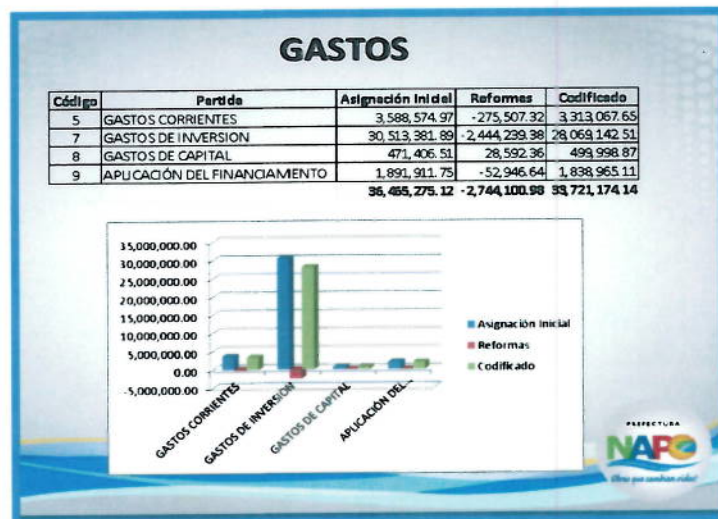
GASTOS

| Código | Partida | Asignación Inicial | Reformas | Codificado |
|---|---|---|---|---|
| 5 | GASTOS CORRIENTES | 3,588,574.97 | -275,507.32 | 3,313,067.65 |
| 7 | GASTOS DE INVERSION | 30,513,381.89 | -2,444,239.38 | 28,069,142.51 |
| 8 | GASTOS DE CAPITAL | 471,406.51 | 28,592.36 | 499,998.87 |
| 9 | APLICACIÓN DEL FINANCIAMENTO | 1,891,911.75 | -52,946.64 | 1,838,965.11 |
| | | 36,465,275.12 | -2,744,100.98 | 33,721,174.14 |

35,000,000.00
30,000,000.00
25,000,000.00
20,000,000.00
15,000,000.00
10,000,000.00
5,000,000.00
0.00
-5,000,000.00

GASTOS CORRIENTES
GASTOS DE INVERSION
GASTOS DE CAPITAL
APLICACIÓN DEL...

Asignación inicial
Reformas
Codificado

PREFECTURA
NAPO
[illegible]